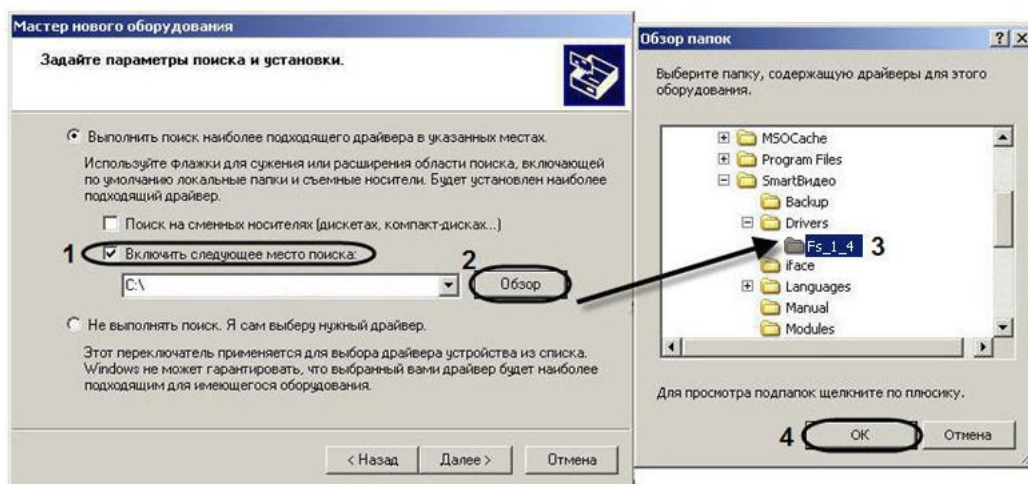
Мастер нового оборудования

Задайте параметры поиска и установки.

Выполнить поиск наиболее подходящего драйвера в указанных местах.

Используйте флажки для сужения или расширения области поиска, включающей по умолчанию локальные папки и съемные носители. Будет установлен наиболее подходящий драйвер.

Поиск на сменных носителях (дискетах, компакт-дисках...)

1 Включить следующее место поиска:

2

C:\

Обзор

Не выполнять поиск. Я сам выберу нужный драйвер.

Этот переключатель применяется для выбора драйвера устройства из списка. Windows не может гарантировать, что выбранный вами драйвер будет наиболее подходящим для имеющегося оборудования.

< Назад Далее > Отмена

Обзор папок ? X

Выберите папку, содержащую драйверы для этого оборудования.

MSOCache
Program Files
SmartВидео
Backup
Drivers
Fs_1_4 3
iface
Languages
Manual
Modules

Для просмотра подпапок щелкните по плюсу.

4 OK Отмена